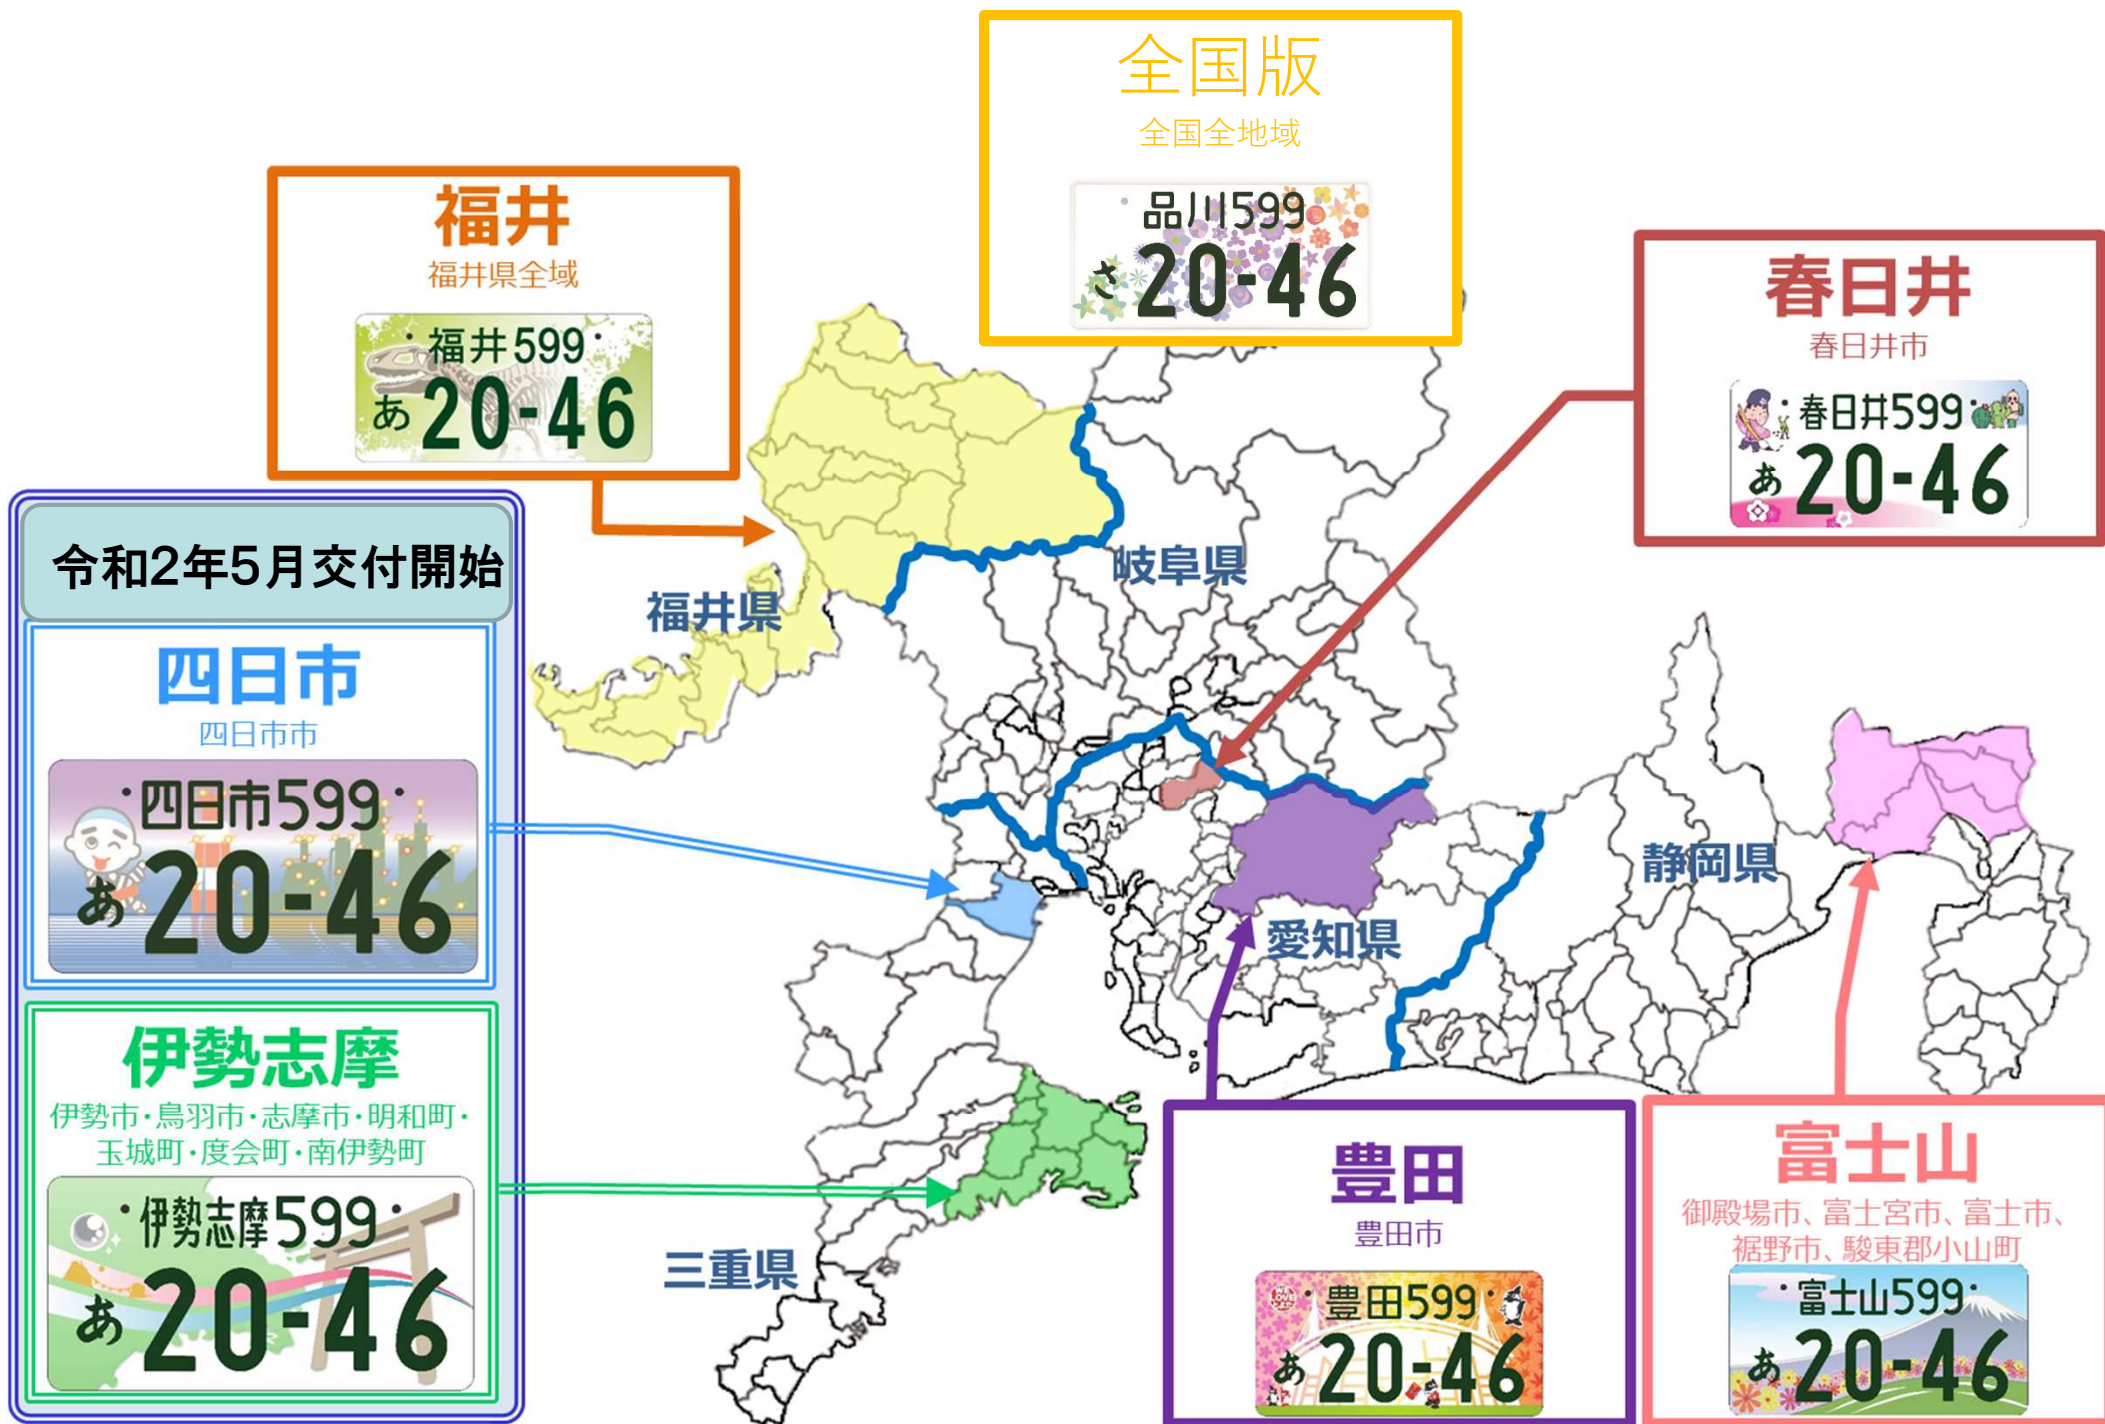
全国版
全国全地域
品川599
さ 20-46

福井
福井県全域
福井 599
あ 20-46

春日井
春日井市
春日井599
あ 20-46

令和2年5月交付開始

四日市
四日市市
四日市599
あ 20-46

伊勢志摩
伊勢市・鳥羽市・志摩市・明和町・玉城町・度会町・南伊勢町
伊勢志摩599
あ 20-46

福井県

岐阜県

愛知県

静岡県

三重県

豊田
豊田市
豊田599
あ 20-46

富士山
御殿場市、富士宮市、富士市、裾野市、駿東郡小山町
富士山599
あ 20-46